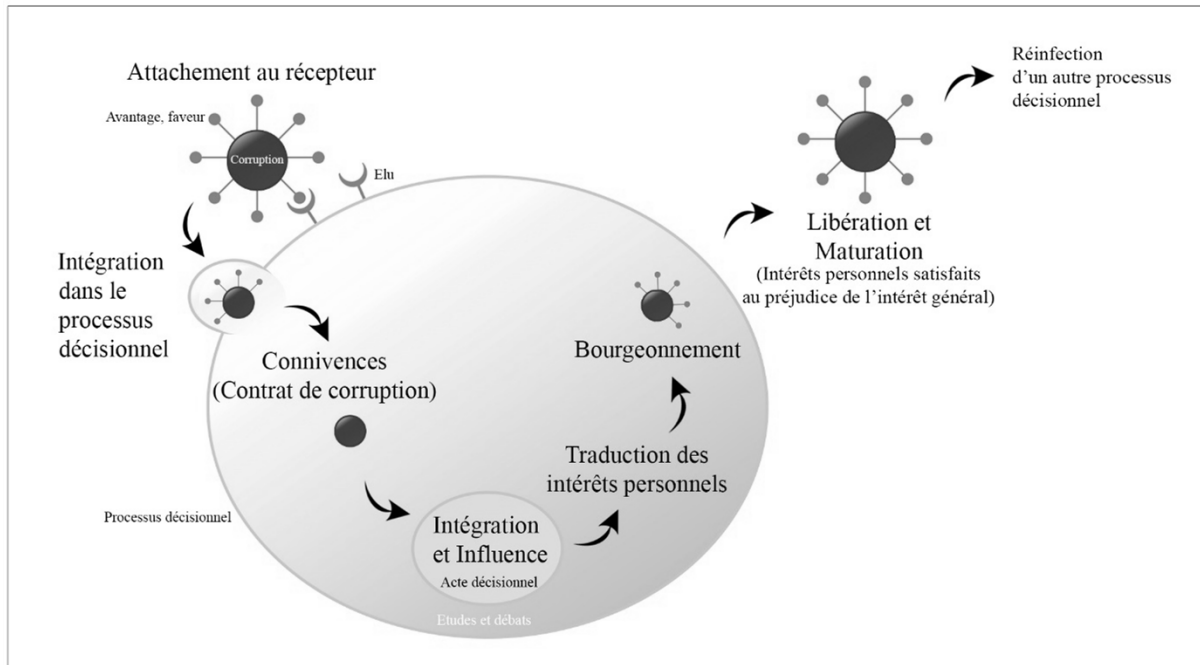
Attachement au récepteur

Avantage, faveur

Corruption

Elu

Réinfection d'un autre processus décisionnel

Libération et Maturation
(Intérêts personnels satisfaits au préjudice de l'intérêt général)

Intégration dans le processus décisionnel

Connivences
(Contrat de corruption)

Bourgeonnement

Traduction des intérêts personnels

Processus décisionnel

Intégration et Influence
Acte décisionnel

Etudes et débats